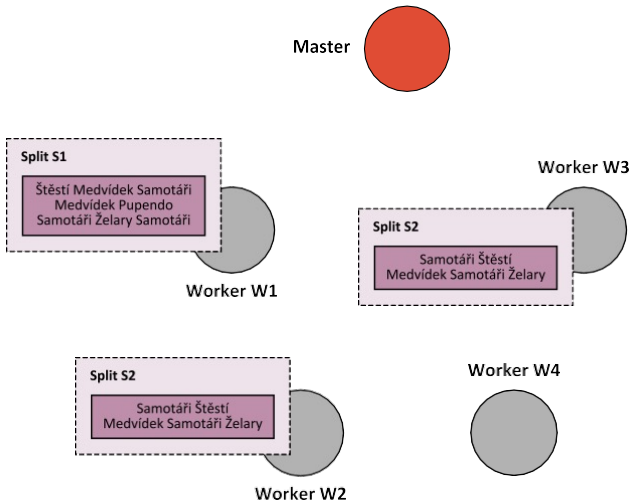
Master

Split S1

Štěstí Medvídek Samotáři Medvídek Pupendo Samotáři Želary Samotáři

Worker W1

Worker W3

Split S2

Samotáři Štěstí Medvídek Samotáři Želary

Split S2

Samotáři Štěstí Medvídek Samotáři Želary

Worker W2

Worker W4